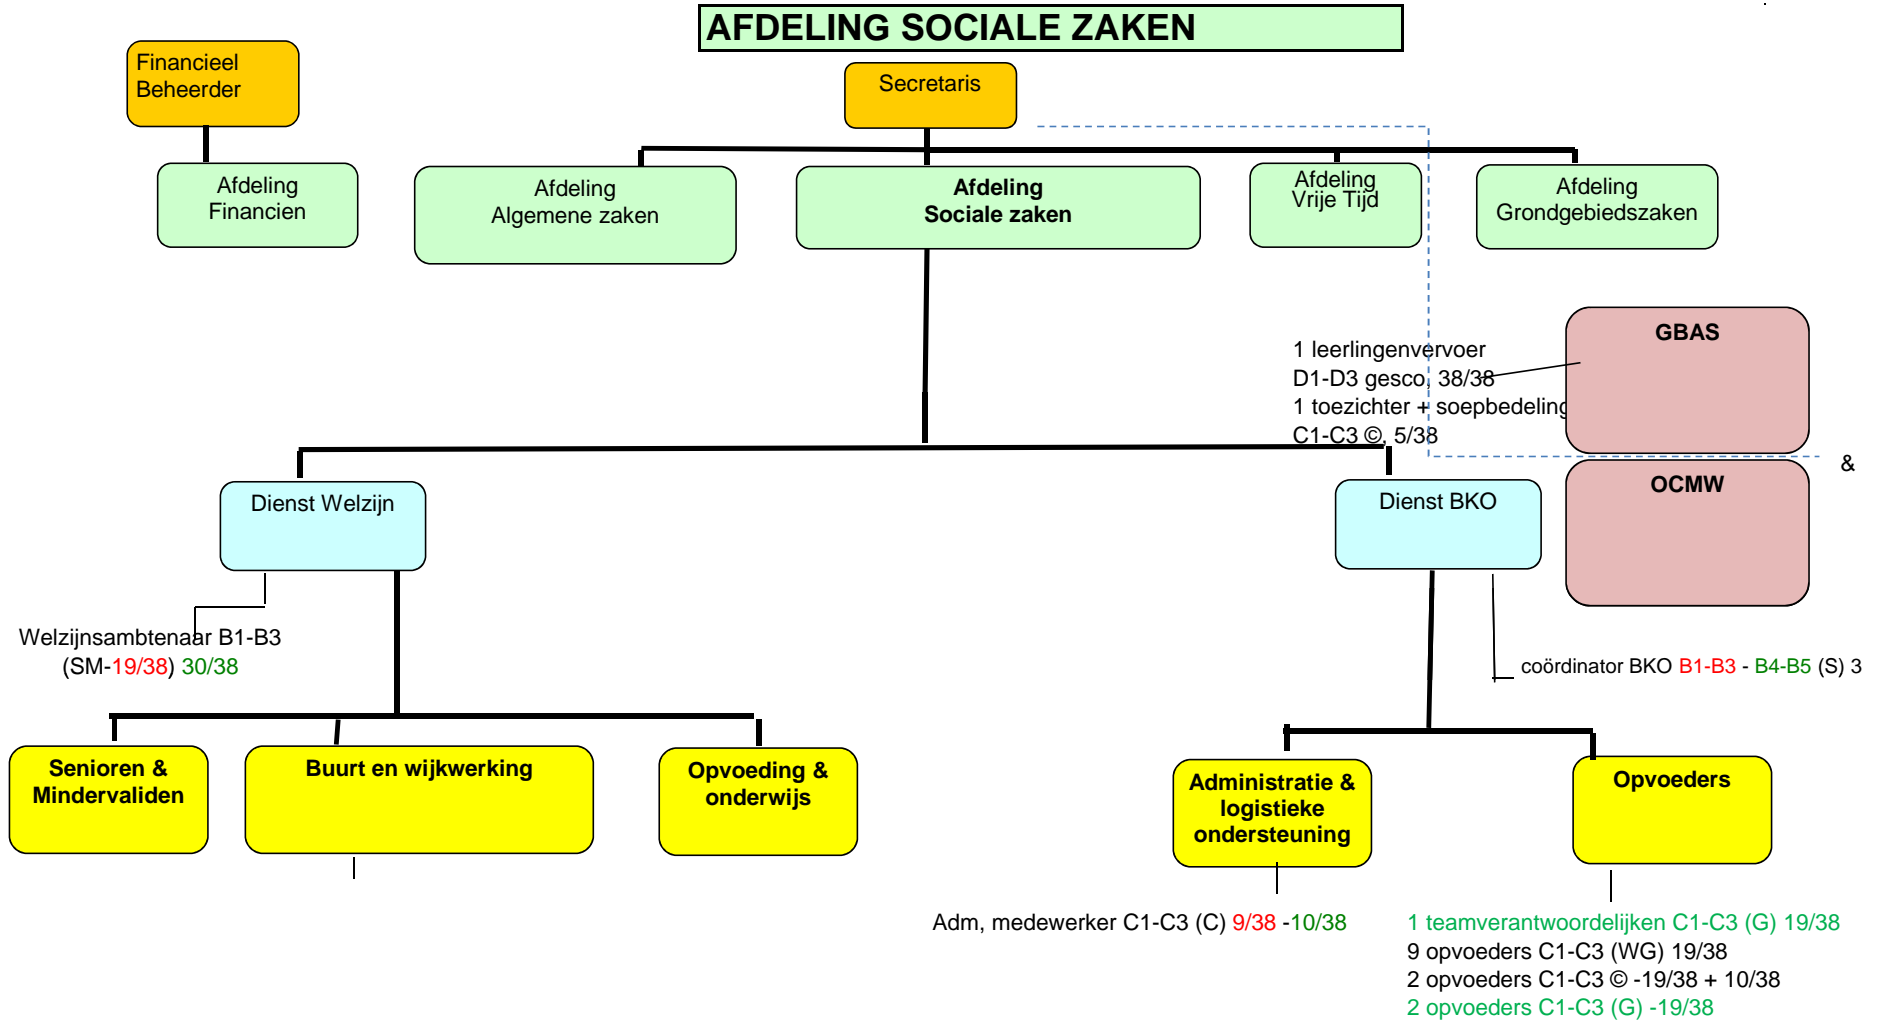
AFDELING SOCIALE ZAKEN

Financieel Beheerder

Secretaris

Afdeling Financien

Afdeling Algemene zaken

Afdeling Sociale zaken

Afdeling Vrije Tijd

Afdeling Grondgebiedszaken

GBAS

1 leerlingenvervoer D1-D3 gesco, 38/38
1 toezichter + soepbedeling C1-C3 ©, 5/38

&

OCMW

Dienst Welzijn

Dienst BKO

Welzijnsambtenaar B1-B3 (SM-19/38) 30/38

coördinator BKO B1-B3 - B4-B5 (S) 3

Senioren & Mindervaliden

Buurt en wijkwerking

Opvoeding & onderwijs

Administratie & logistieke ondersteuning

Opvoeders

Adm, medewerker C1-C3 (C) 9/38 -10/38

1 teamverantwoordelijken C1-C3 (G) 19/38
9 opvoeders C1-C3 (WG) 19/38
2 opvoeders C1-C3 © -19/38 + 10/38
2 opvoeders C1-C3 (G) -19/38